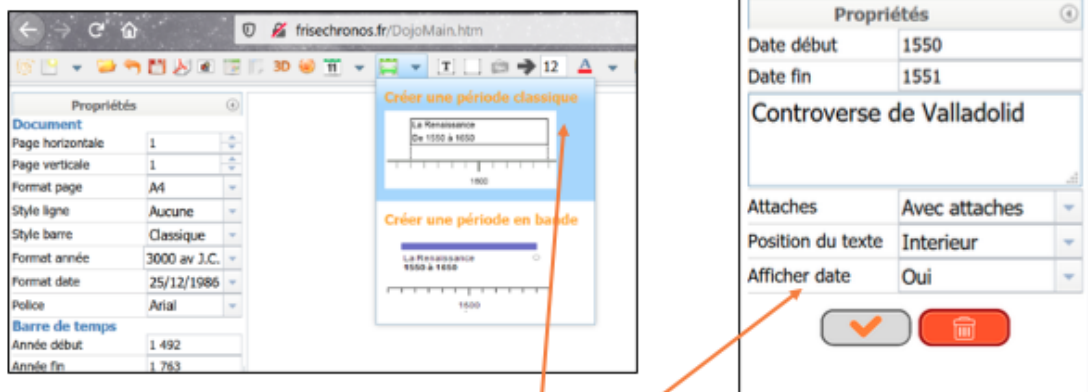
frisechronos.fr/DojoMain.htm

3D 11 12

Propriétés
Document
Page horizontale 1
Page verticale 1
Format page A4
Style ligne Aucune
Style barre Classique
Format année 3000 av J.C.
Format date 25/12/1986
Police Arial
Barre de temps
Année début 1 492
Année fin 1 763

Créer une période classique
La Renaissance
De 1550 à 1650
1600

Créer une période en bande
La Renaissance
1550 à 1650
1600

Propriétés
| Date début | 1550 |
|---|---|
| Date fin | 1551 |

Controverse de Valladolid

| Attaches | Avec attaches |
|---|---|
| Position du texte | Interieur |
| Afficher date | Oui |